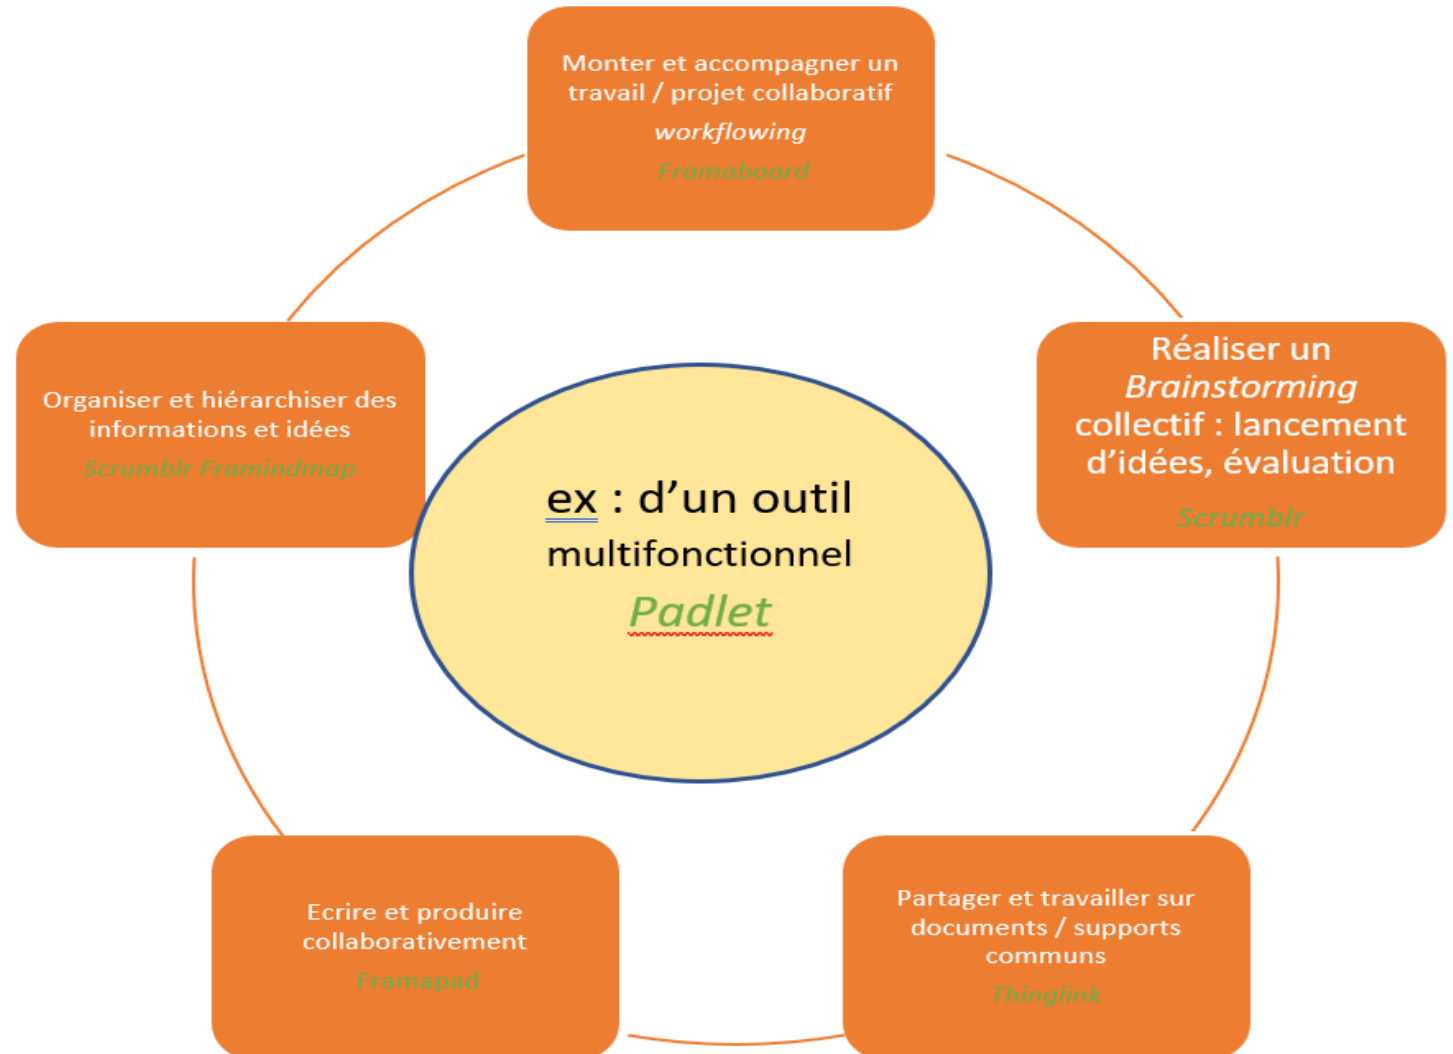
Monter et accompagner un travail / projet collaboratif

workflowing

Framaboard

Réaliser un Brainstorming collectif : lancement d'idées, évaluation

Scrumblr

Partager et travailler sur documents / supports communs

Thinglink

Ecrire et produire collaborativement

Framapad

Organiser et hiérarchiser des informations et idées

Scrumblr Framindmap

ex : d'un outil multifonctionnel

Padlet